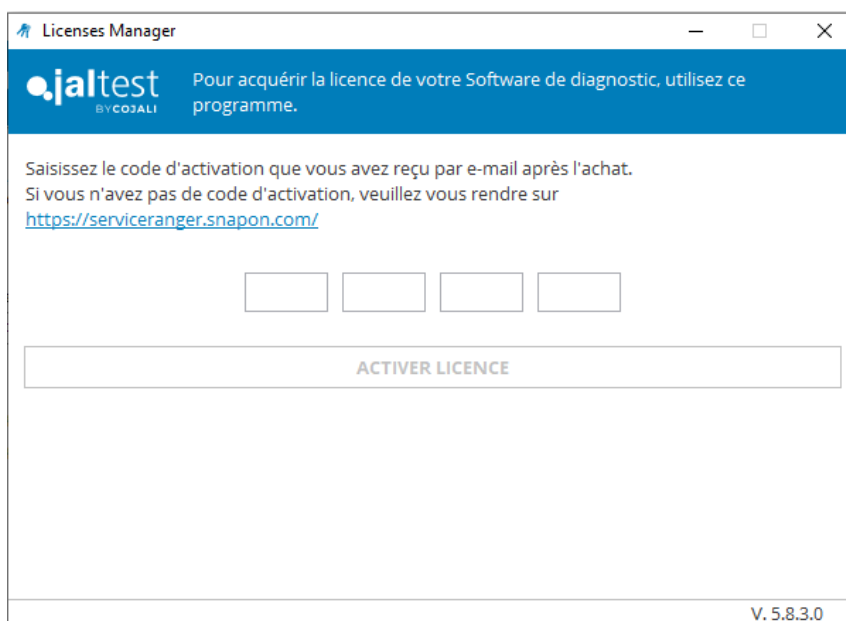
Licenses Manager

jaltest BY COJALI

Pour acquérir la licence de votre Software de diagnostic, utilisez ce programme.

Saisissez le code d'activation que vous avez reçu par e-mail après l'achat.
Si vous n'avez pas de code d'activation, veuillez vous rendre sur https://serviceranger.snapon.com/

ACTIVER LICENCE

V. 5.8.3.0